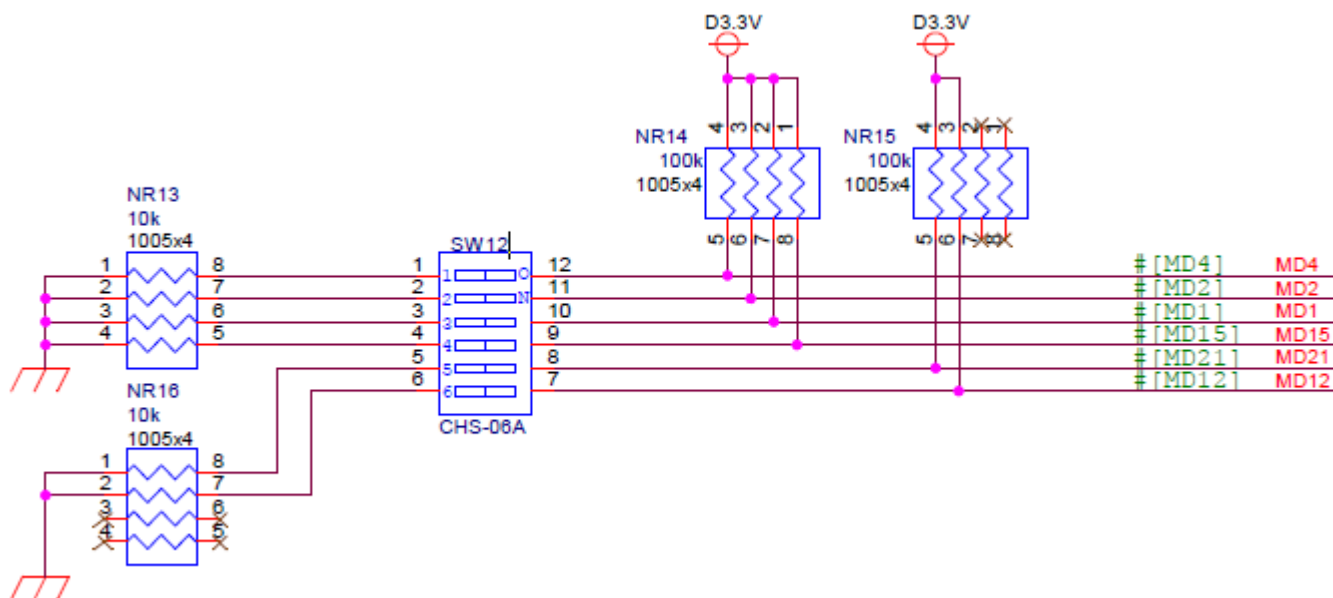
D3.3V
D3.3V
NR14
100k
1005x4
4 3 2 1
5 6 7 8
NR15
100k
1005x4
4 3 2 1
5 6 7 8
NR13
10k
1005x4
1 2 3 4
8 7 6 5
SW12
1 2 3 4 5 6
O
N
12 11 10 9 8 7
CHS-06A
#[MD4] MD4
#[MD2] MD2
#[MD1] MD1
#[MD15] MD15
#[MD21] MD21
#[MD12] MD12
NR16
10k
1005x4
1 2 3 4
8 7 6 5